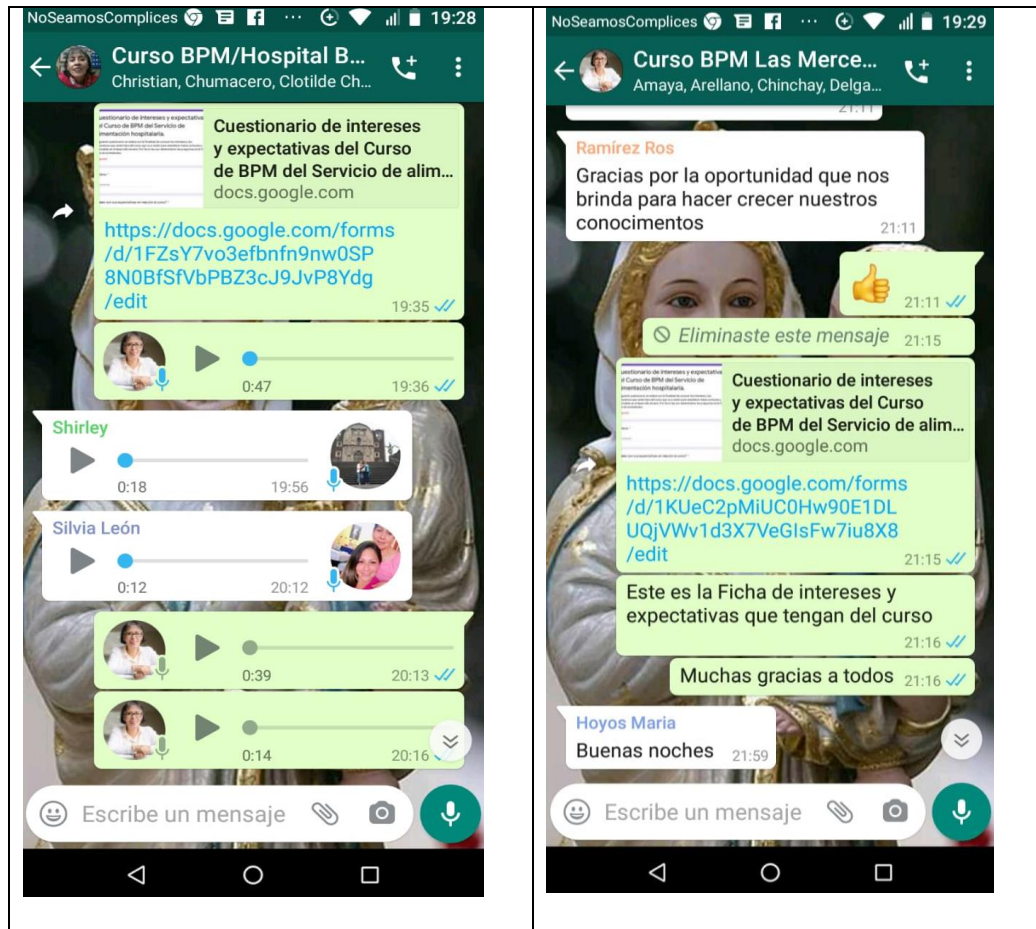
NoSeamosComplices 19:28

Curso BPM/Hospital B...
Christian, Chumacero, Clotilde Ch...

Cuestionario de intereses y expectativas del Curso de BPM del Servicio de alim...
docs.google.com

https://docs.google.com/forms/d/1FZsY7vo3efbnfn9nw0SP8N0BfSfVbPBZ3cJ9JvP8Ydg/edit
19:35

0:47 19:36

Shirley
0:18 19:56

Silvia León
0:12 20:12

0:39 20:13

0:14 20:16

Escribe un mensaje

NoSeamosComplices 19:29

Curso BPM Las Merce...
Amaya, Arellano, Chinchay, Delga...

Ramírez Ros
Gracias por la oportunidad que nos brinda para hacer crecer nuestros conocimentos
21:11

21:11

Eliminaste este mensaje 21:15

Cuestionario de intereses y expectativas del Curso de BPM del Servicio de alim...
docs.google.com

https://docs.google.com/forms/d/1KUeC2pMiUC0Hw90E1DLUQjVWv1d3X7VeGIsFw7iu8X8/edit
21:15

Este es la Ficha de intereses y expectativas que tengan del curso
21:16

Muchas gracias a todos 21:16

Hoyos Maria
Buenas noches 21:59

Escribe un mensaje